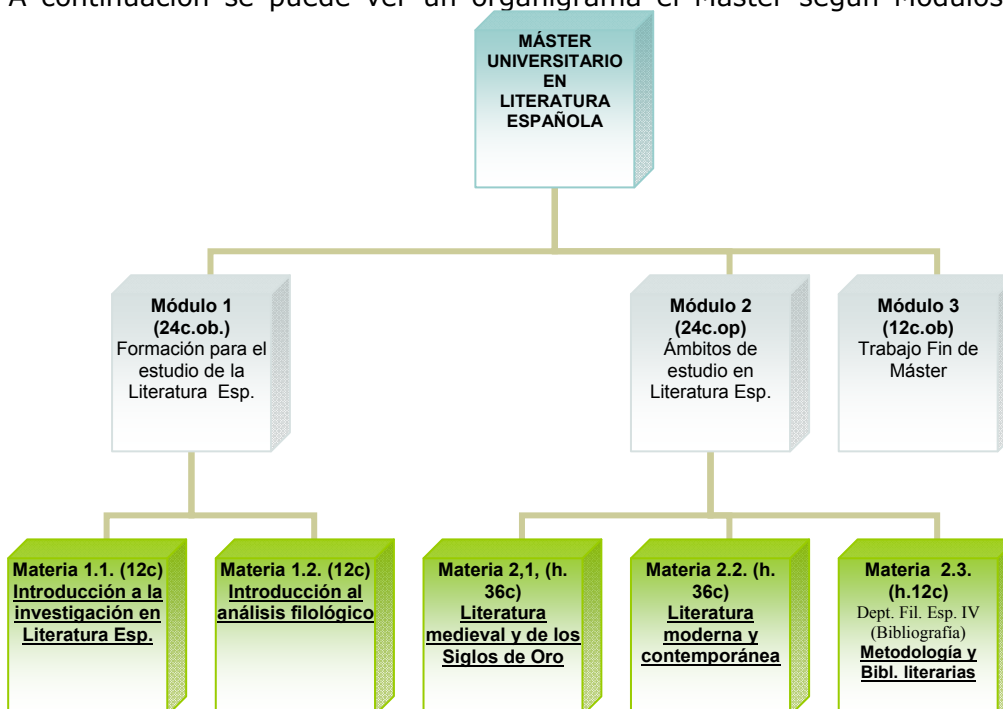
A continuación se puede ver un organigrama el Máster según Módulos

MÁSTER UNIVERSITARIO EN LITERATURA ESPAÑOLA

Módulo 1 (24c.ob.) Formación para el estudio de la Literatura Esp.

Módulo 2 (24c.op) Ámbitos de estudio en Literatura Esp.

Módulo 3 (12c.ob) Trabajo Fin de Máster

Materia 1.1. (12c) Introducción a la investigación en Literatura Esp.

Materia 1.2. (12c) Introducción al análisis filológico

Materia 2,1, (h. 36c) Literatura medieval y de los Siglos de Oro

Materia 2.2. (h. 36c) Literatura moderna y contemporánea

Materia 2.3. (h.12c) Dept. Fil. Esp. IV (Bibliografía) Metodología y Bibl. literarias